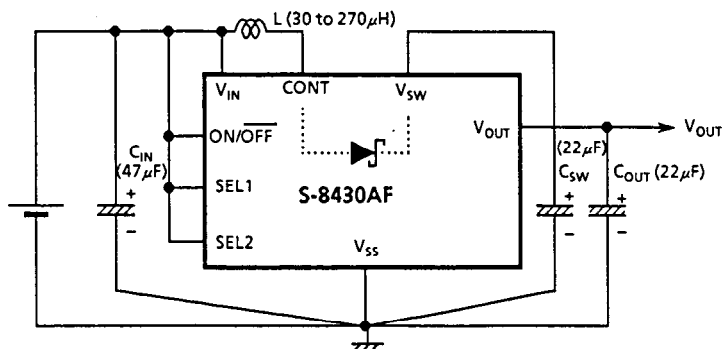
L (30 to 270$\mu$H)

$V_{IN}$

CONT

$V_{SW}$

$V_{OUT}$

$V_{OUT}$

ON/$\overline{OFF}$

$C_{IN}$ (47$\mu$F)

SEL1

SEL2

S-8430AF

$V_{SS}$

(22$\mu$F) $C_{SW}$

$C_{OUT}$ (22$\mu$F)

+

−

+

−

+

−